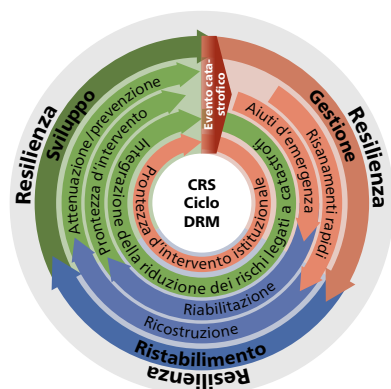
Resilienza
Sviluppo
Attenuazione/prevenzione
Prontezza d'intervento
Integrazione
Evento catastrofico
Gestione
Resilienza
Aiuti d'emergenza
Risanamenti rapidi
CRS
Ciclo
DRM
Prontezza d'intervento istituzionale
della riduzione dei rischi legati a catastrofi
Riabilitazione
Ricostruzione
Ristabilimento
Resilienza